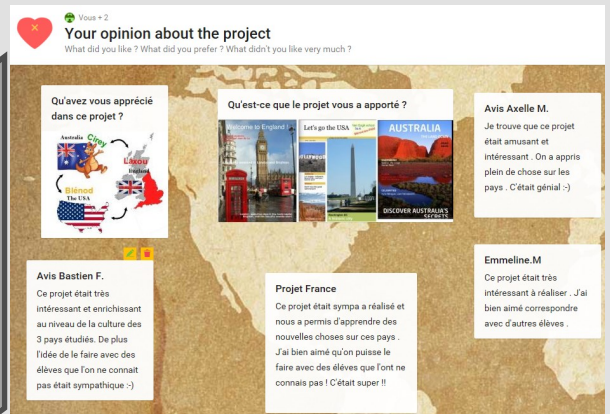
Vous + 2

Your opinion about the project

What did you like ? What did you prefer ? What didn't you like very much ?

Qu'avez vous apprécié dans ce projet ?

Australia
Cirey
Laxou
England
Blénod
The USA

Qu'est-ce que le projet vous a apporté ?

Welcome to England !
Let's go the USA
AUSTRALIA
DISCOVER AUSTRALIA'S secrets

Avis Axelle M.

Je trouve que ce projet était amusant et intéressant . On a appris plein de chose sur les pays . C'était génial :-)

Avis Bastien F.

Ce projet était très intéressant et enrichissant au niveau de la culture des 3 pays étudiés. De plus l'idée de le faire avec des élèves que l'on ne connait pas était sympathique :-)

Projet France

Ce projet était sympa a réalisé et nous a permis d'apprendre des nouvelles choses sur ces pays . J'ai bien aimé qu'on puisse le faire avec des élèves que l'ont ne connais pas ! C'était super !!

Emmeline.M

Ce projet était très intéressant à réaliser . J'ai bien aimé correspondre avec d'autres élèves .